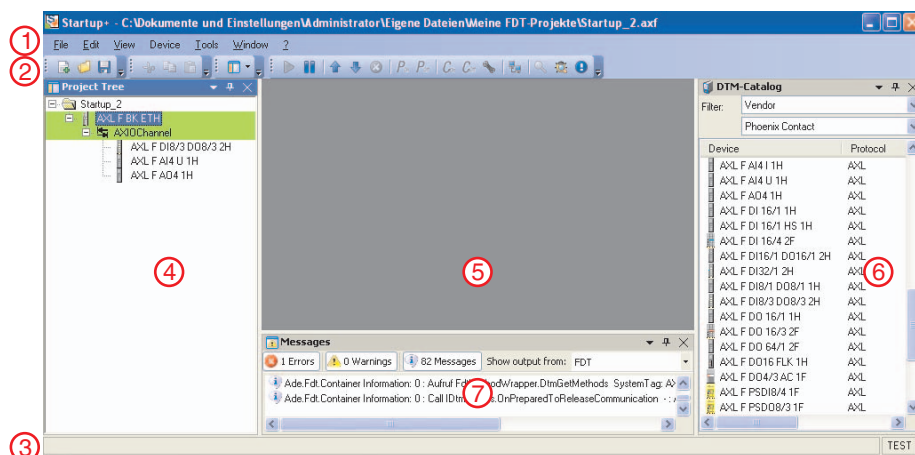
Startup+ - C:\Dokumente und Einstellungen\Administrator\Eigene Dateien\Meine FDT-Projekte\Startup_2.axf

1
File Edit View Device Tools Window ?
2

Project Tree
Startup_2
AXL F BK ETH
AXIOChannel
AXL F DI8/3 DO8/3 2H
AXL F AI4 U 1H
AXL F AO4 1H

4

5

Messages
1 Errors | 0 Warnings | 82 Messages | Show output from: FDT
Ade.Fdt.Container Information: 0 : Aufruf Fdt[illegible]odWrapper.DtmGetMethods SystemTag: AX
Ade.Fdt.Container Information: 0 : Call IDtm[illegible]s.OnPreparedToReleaseCommunication - :
7

DTM-Catalog
Filter: Vendor
Phoenix Contact

| Device | Protocol |
|---|---|
| AXL F AI4 I 1H | AXL |
| AXL F AI4 U 1H | AXL |
| AXL F AO4 1H | AXL |
| AXL F DI 16/1 1H | AXL |
| AXL F DI 16/1 HS 1H | AXL |
| AXL F DI 16/4 2F | AXL |
| AXL F DI16/1 DO16/1 2H | AXL |
| AXL F DI32/1 2H | AXL |
| AXL F DI8/1 DO8/1 1H | AXL |
| AXL F DI8/3 DO8/3 2H | AXL |
| AXL F DO 16/1 1H | AXL |
| AXL F DO 16/3 2F | AXL |
| AXL F DO 64/1 2F | AXL |
| AXL F DO16 FLK 1H | AXL |
| AXL F DO4/3 AC 1F | AXL |
| AXL F PSDI8/4 1F | AXL |
| AXL F PSDO8/3 1F | AXL |

6

3
TEST